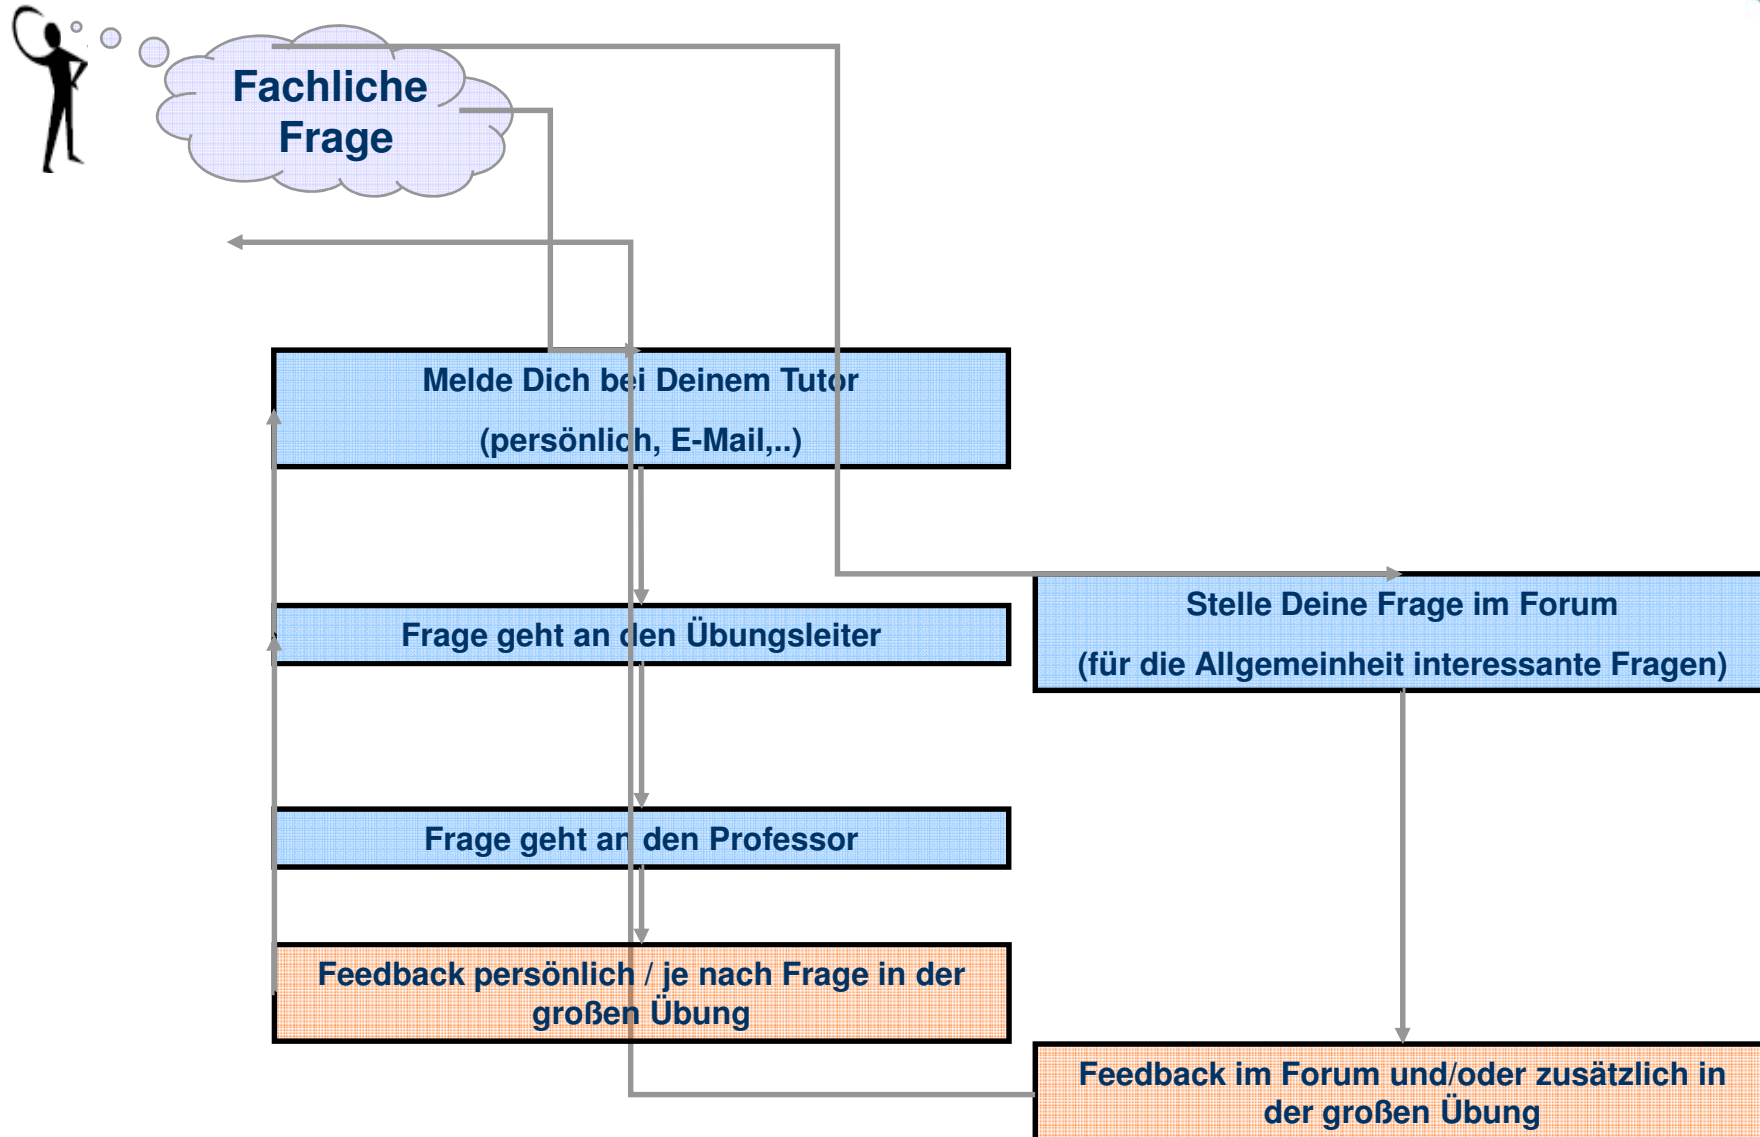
Fachliche Frage

Melde Dich bei Deinem Tutor

(persönlich, E-Mail,..)

Frage geht an den Übungsleiter

Frage geht an den Professor

Feedback persönlich / je nach Frage in der großen Übung

Stelle Deine Frage im Forum

(für die Allgemeinheit interessante Fragen)

Feedback im Forum und/oder zusätzlich in der großen Übung